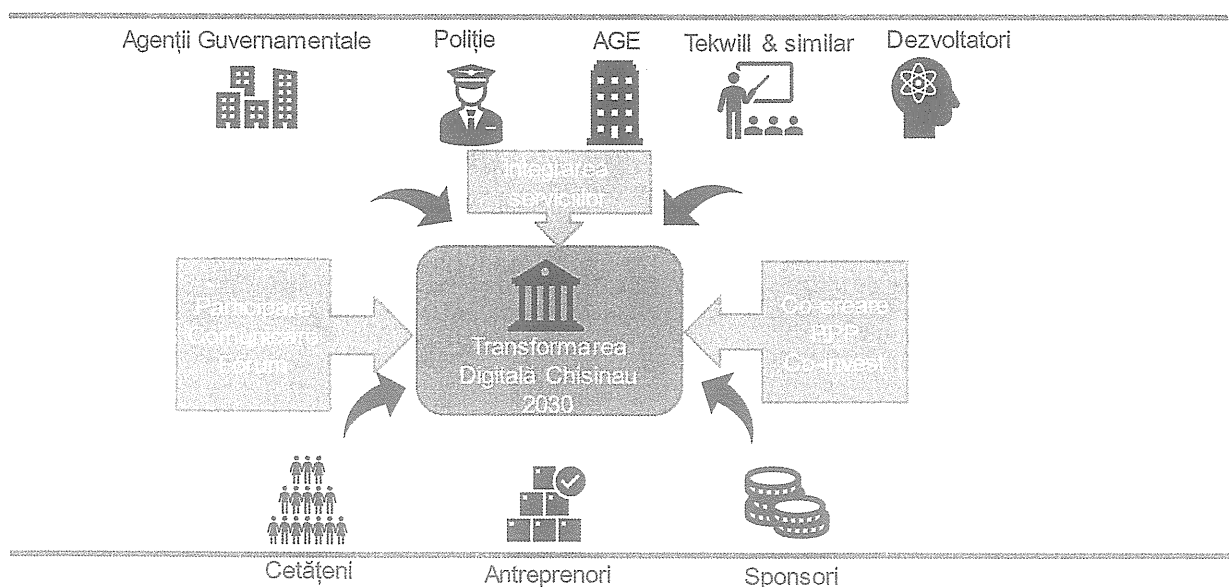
Agenții Guvernamentale

Poliție

AGE

Tekwill & similar

Dezvoltatori

Integrarea Serviciilor

Participare Comunicare Forum

Transformarea Digitală Chisinau 2030

Co-creare PPP Co-invest

Cetățeni

Antreprenori

Sponsori